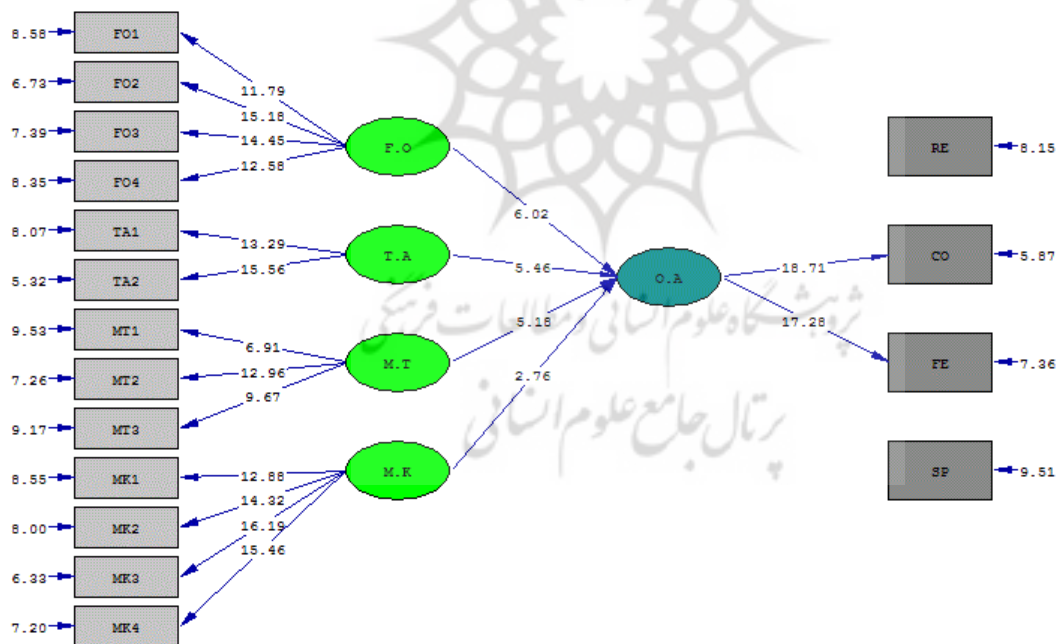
8.58 FO1
6.73 FO2
7.39 FO3
8.35 FO4
8.07 TA1
5.32 TA2
9.53 MT1
7.26 MT2
9.17 MT3
8.55 MK1
8.00 MK2
6.33 MK3
7.20 MK4

11.79
15.18
14.45
12.58
13.29
15.56
6.91
12.96
9.67
12.88
14.32
16.19
15.46

F.O
T.A
M.T
M.K

6.02
5.46
5.18
2.76

O.A

18.71
17.28

RE 8.15
CO 5.87
FE 7.36
SP 9.51

پژوهشگاه علوم انسانی و مطالعات فرهنگی
پرتال جامع علوم انسانی